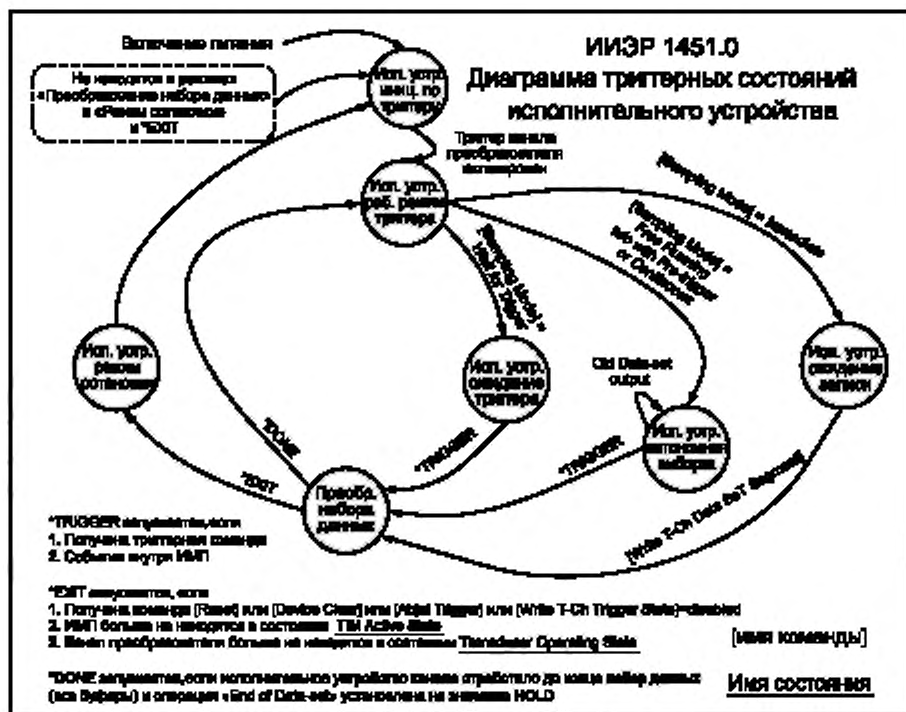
ИИЭР 1451.0
Диаграмма триггерных состояний исполнительного устройства

Включение питания

Не находится в режиме «Преобразование набора данных» в «Режим ожидания» и *EXIT

Исп. устр. иниц. по триггеру

Триггер канала преобразователя включен

Исп. устр. раб. режим триггера

[Sampling Mode] = Immediate

[Sampling Mode] = Free Running w/o Pre-Trigger or Continuous

[Sampling Mode] = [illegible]

Исп. устр. режим установки

Исп. устр. ожидание триггера

Old Data-set output

Исп. устр. заполнение набора

Исп. устр. ожидание записи

*DONE

*TRIGGER

*TRIGGER

*EXIT

Преобр. набора данных

[Write T-Ch Data-Set Segment]

*TRIGGER запускается,если
1. Получена триггерная команда
2. События внутри ИМП

*EXIT запускается, если
1. Получена команда [Reset] или [Device Clear] или [Abort Trigger] или [Write T-Ch Trigger State]=disabled
2. ИМП больше не находится в состоянии TIM Active State
3. Канал преобразователя больше не находится в состоянии Transducer Operating State

[имя команды]

*DONE запускается,если исполнительное устройство канала отработало до конца набор данных (все буферы) и операция «End of Data-set» установлена на значение HOLD

Имя состояния